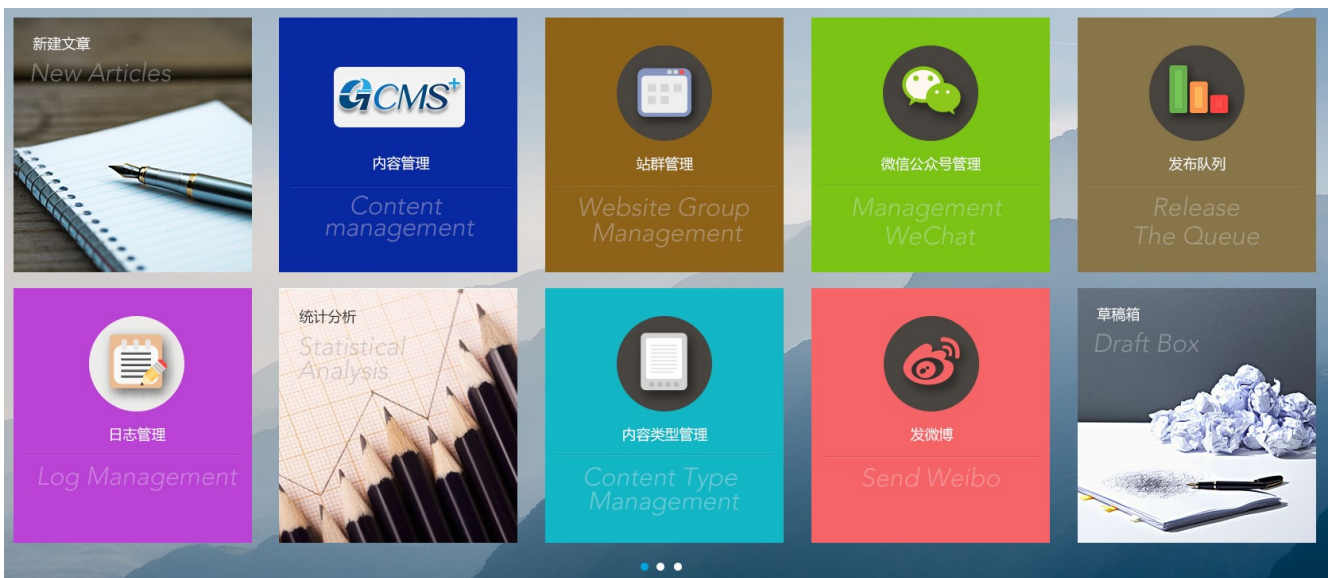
新建文章
New Articles

GCMS+
内容管理
Content management

站群管理
Website Group Management

微信公众号管理
Management WeChat

发布队列
Release The Queue

日志管理
Log Management

统计分析
Statistical Analysis

内容类型管理
Content Type Management

发微博
Send Weibo

草稿箱
Draft Box